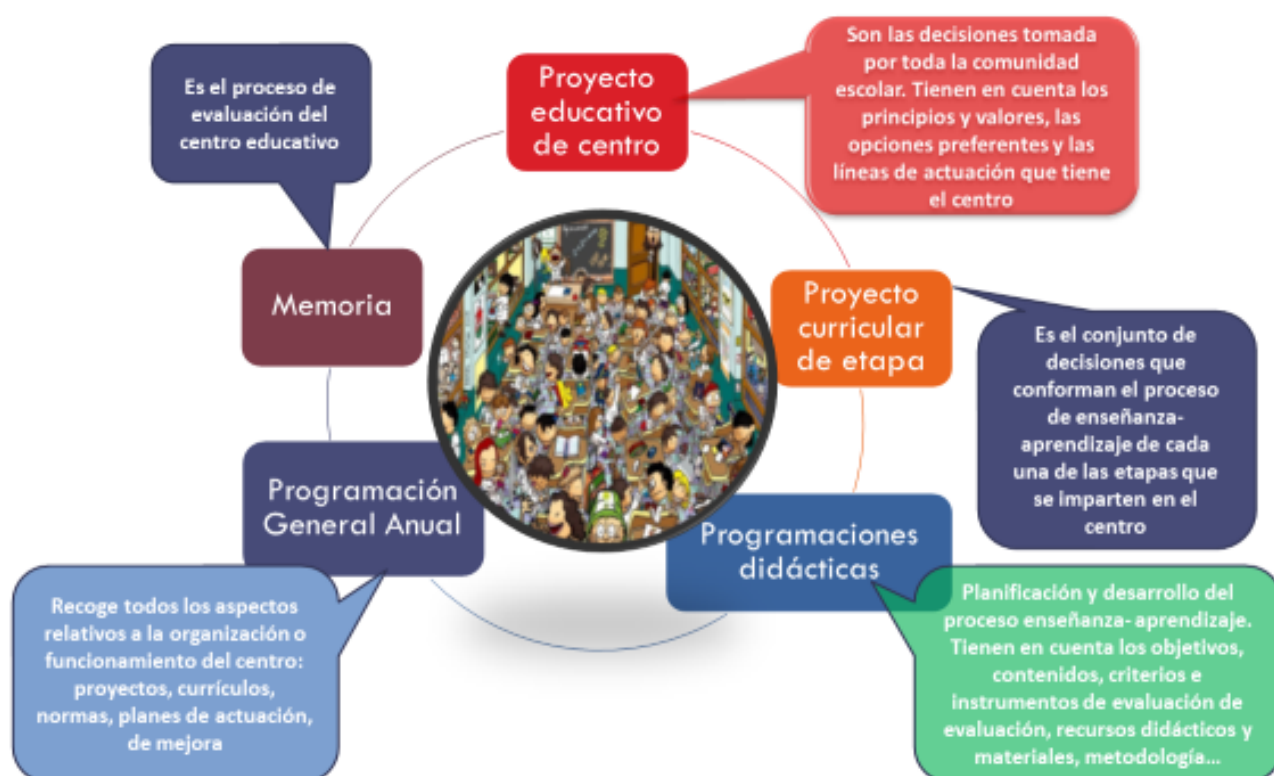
Es el proceso de evaluación del centro educativo

Proyecto educativo de centro

Son las decisiones tomada por toda la comunidad escolar. Tienen en cuenta los principios y valores, las opciones preferentes y las líneas de actuación que tiene el centro

Memoria

Proyecto curricular de etapa

Es el conjunto de decisiones que conforman el proceso de enseñanza-aprendizaje de cada una de las etapas que se imparten en el centro

Programación General Anual

Programaciones didácticas

Recoge todos los aspectos relativos a la organización o funcionamiento del centro: proyectos, currículos, normas, planes de actuación, de mejora

Planificación y desarrollo del proceso enseñanza- aprendizaje. Tienen en cuenta los objetivos, contenidos, criterios e instrumentos de evaluación de evaluación, recursos didácticos y materiales, metodología...